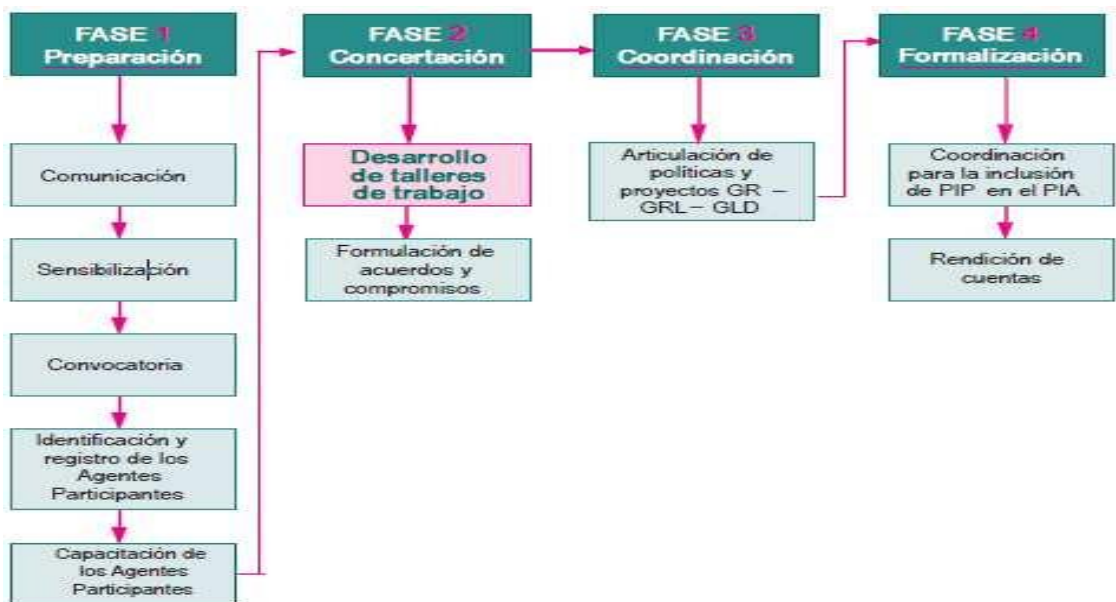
FASE 1
Preparación

Comunicación

Sensibilización

Convocatoria

Identificación y registro de los Agentes Participantes

Capacitación de los Agentes Participantes

FASE 2
Concertación

Desarrollo de talleres de trabajo

Formulación de acuerdos y compromisos

FASE 3
Coordinación

Articulación de políticas y proyectos GR – GRL – GLD

FASE 4
Formalización

Coordinación para la inclusión de PIP en el PIA

Rendición de cuentas